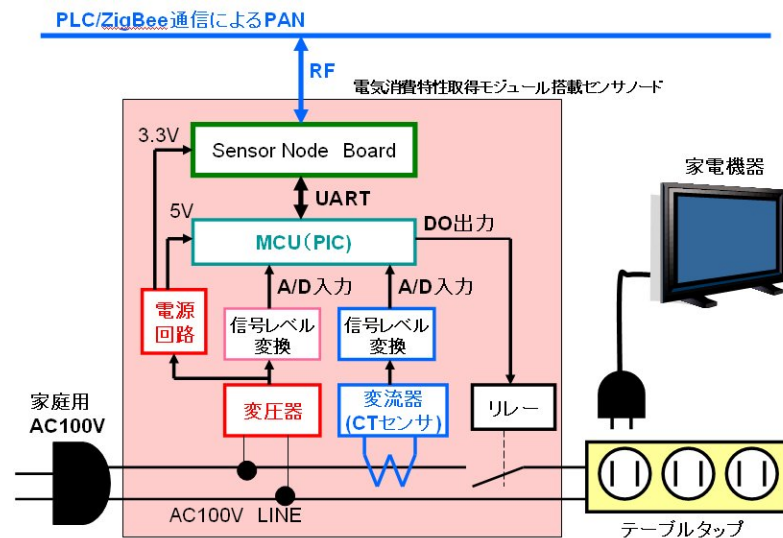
PLC/ZigBee通信によるPAN

RF

電気消費特性取得モジュール搭載センサノード

3.3V

Sensor Node Board

UART

5V

MCU(PIC)

DO出力

家電機器

A/D入力

A/D入力

電源回路

信号レベル変換

信号レベル変換

家庭用 AC100V

変圧器

変流器 (CTセンサ)

リレー

AC100V LINE

テーブルタップ